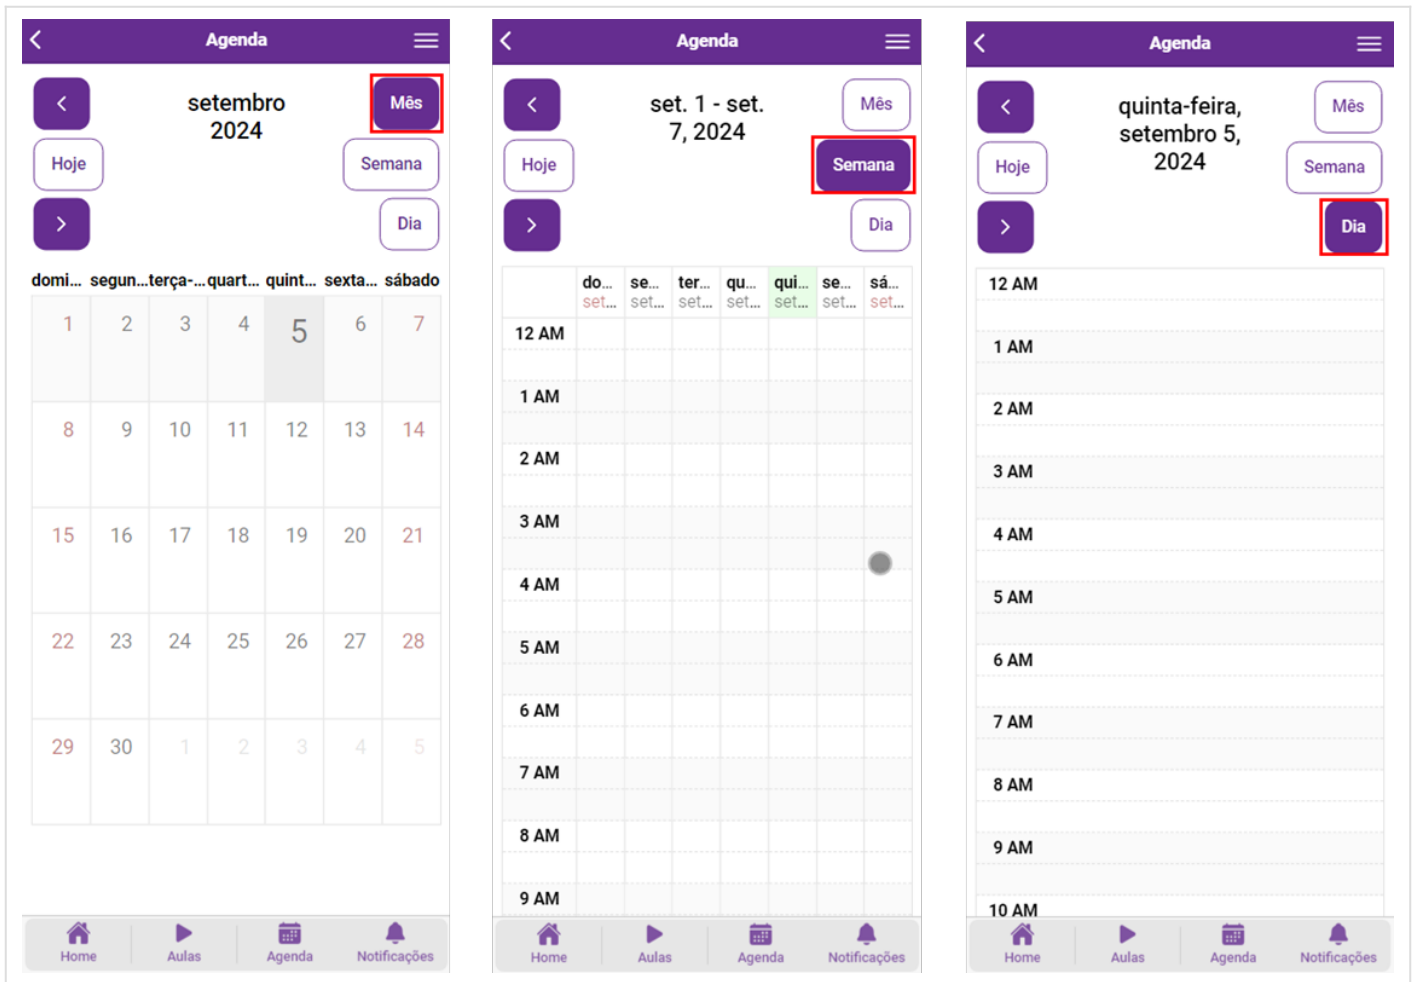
Agenda

setembro 2024

Mês

Hoje

Semana

Dia

| domi... | segun... | terça-... | quart... | quint... | sexta... | sábado |
|---|---|---|---|---|---|---|
| 1 | 2 | 3 | 4 | 5 | 6 | 7 |
| 8 | 9 | 10 | 11 | 12 | 13 | 14 |
| 15 | 16 | 17 | 18 | 19 | 20 | 21 |
| 22 | 23 | 24 | 25 | 26 | 27 | 28 |
| 29 | 30 | 1 | 2 | 3 | 4 | 5 |

Home Aulas Agenda Notificações

Agenda

set. 1 - set. 7, 2024

Mês

Hoje

Semana

Dia

| | do... set... | se... set... | ter... set... | qu... set... | qui... set... | se... set... | sá... set... |
|---|---|---|---|---|---|---|---|
| 12 AM | | | | | | | |
| 1 AM | | | | | | | |
| 2 AM | | | | | | | |
| 3 AM | | | | | | | |
| 4 AM | | | | | | | |
| 5 AM | | | | | | | |
| 6 AM | | | | | | | |
| 7 AM | | | | | | | |
| 8 AM | | | | | | | |
| 9 AM | | | | | | | |

Home Aulas Agenda Notificações

Agenda

quinta-feira, setembro 5, 2024

Mês

Hoje

Semana

Dia

12 AM
1 AM
2 AM
3 AM
4 AM
5 AM
6 AM
7 AM
8 AM
9 AM
10 AM

Home Aulas Agenda Notificações